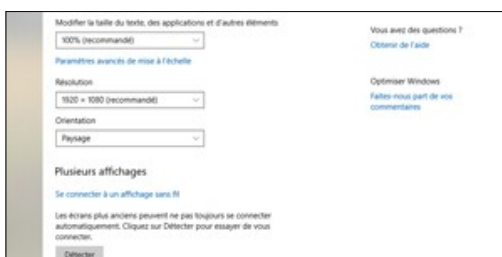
Modifier la taille du texte, des applications et d'autres éléments

100% (recommandé)

Paramètres avancés de mise à l'échelle

Résolution

1920 × 1080 (recommandé)

Orientation

Paysage

Plusieurs affichages

Se connecter à un affichage sans fil

Les écrans plus anciens peuvent ne pas toujours se connecter automatiquement. Cliquez sur Détecter pour essayer de vous connecter.

Détecter

Vous avez des questions ?

Obtenir de l'aide

Optimiser Windows

Faites-nous part de vos commentaires